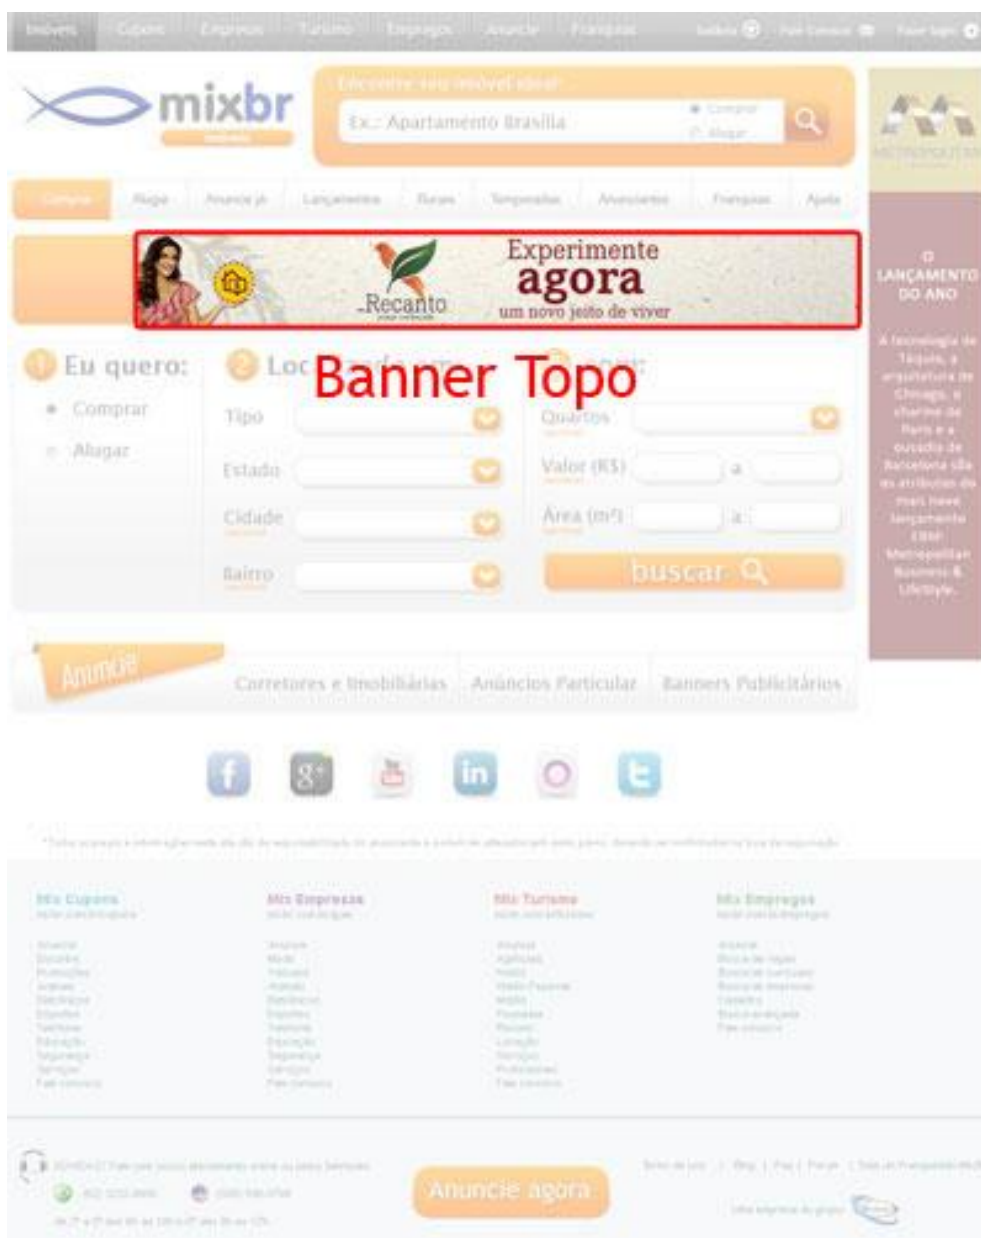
Imóveis Cupons Empresas Turismo Empregos Anuncie Franquias

mixbr

Descubra seu imóvel ideal

Ex.: Apartamento Brasília

Comprar

Alugar

Comprar Alugar Anuncie já Lançamentos Rurais Temporadas Anunciantes Franquias Ajuda

Experimente agora

Recanto

um novo jeito de viver

O LANÇAMENTO DO ANO

A tecnologia de Tóquio, a arquitetura de Chicago, o charme de Paris e a ousadia de Barcelona são os atributos do mais novo lançamento EBM: Metropolitan Business & Lifestyle.

Banner Topo

1 Eu quero:

Comprar

Alugar

2 Loc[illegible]

Tipo

Estado

Cidade

Bairro

3 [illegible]

Quartos

Valor (R$) a

Área (m²) a

buscar

Anuncie

Corretores e Imobiliárias

Anúncios Particular

Banners Publicitários

Mix Cupons

Mix Empresas

Mix Turismo

Mix Empregos

Anuncie agora